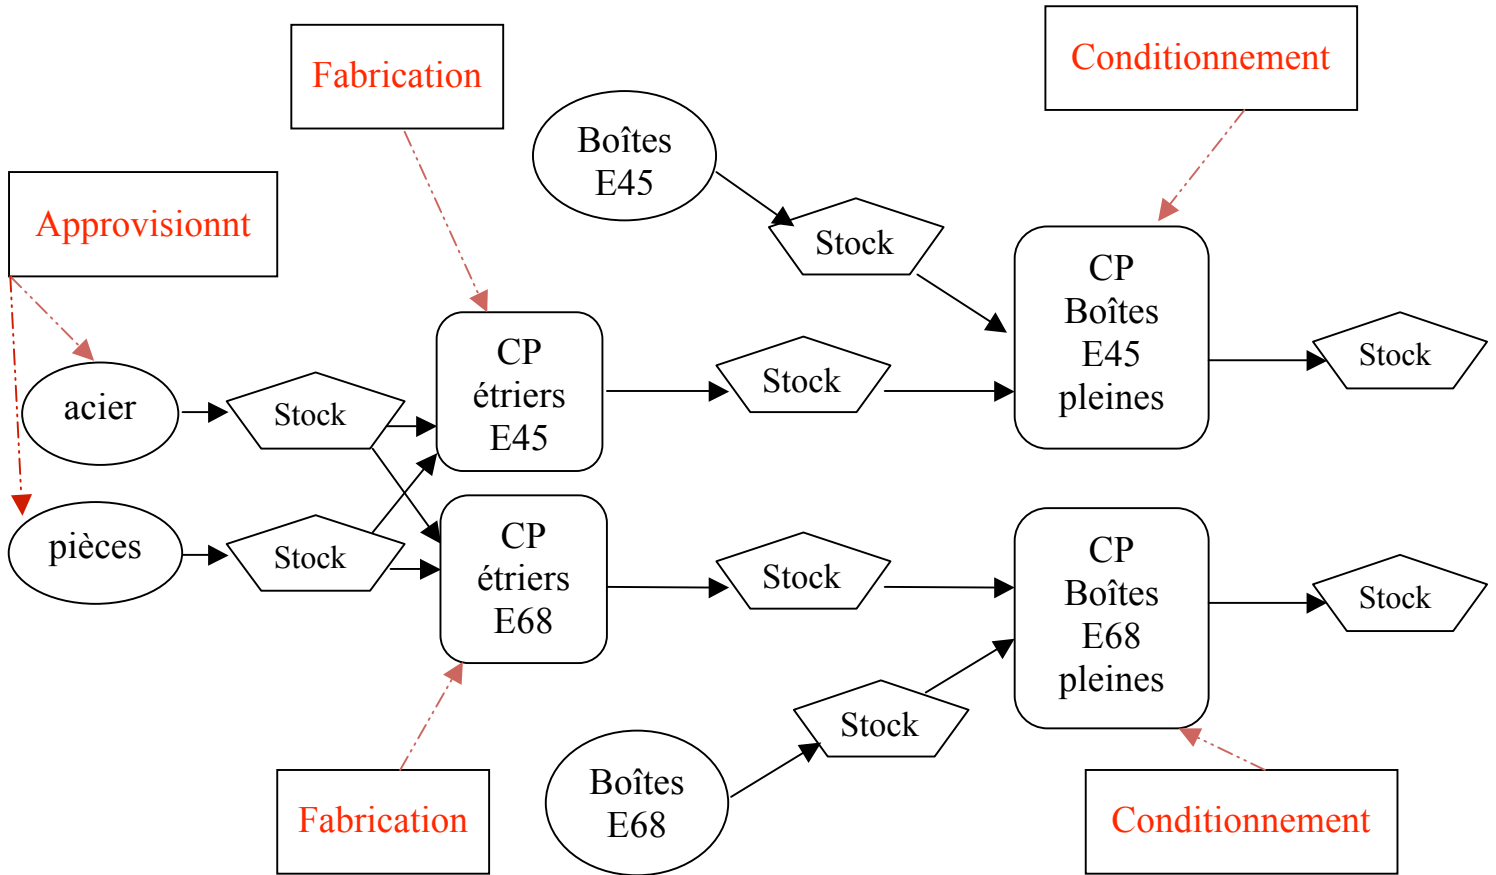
Fabrication

Conditionnement

Boîtes E45

Stock

Approvisionnt

CP Boîtes E45 pleines

CP étriers E45

Stock

Stock

acier

Stock

CP étriers E68

pièces

Stock

Stock

CP Boîtes E68 pleines

Stock

Stock

Boîtes E68

Fabrication

Conditionnement